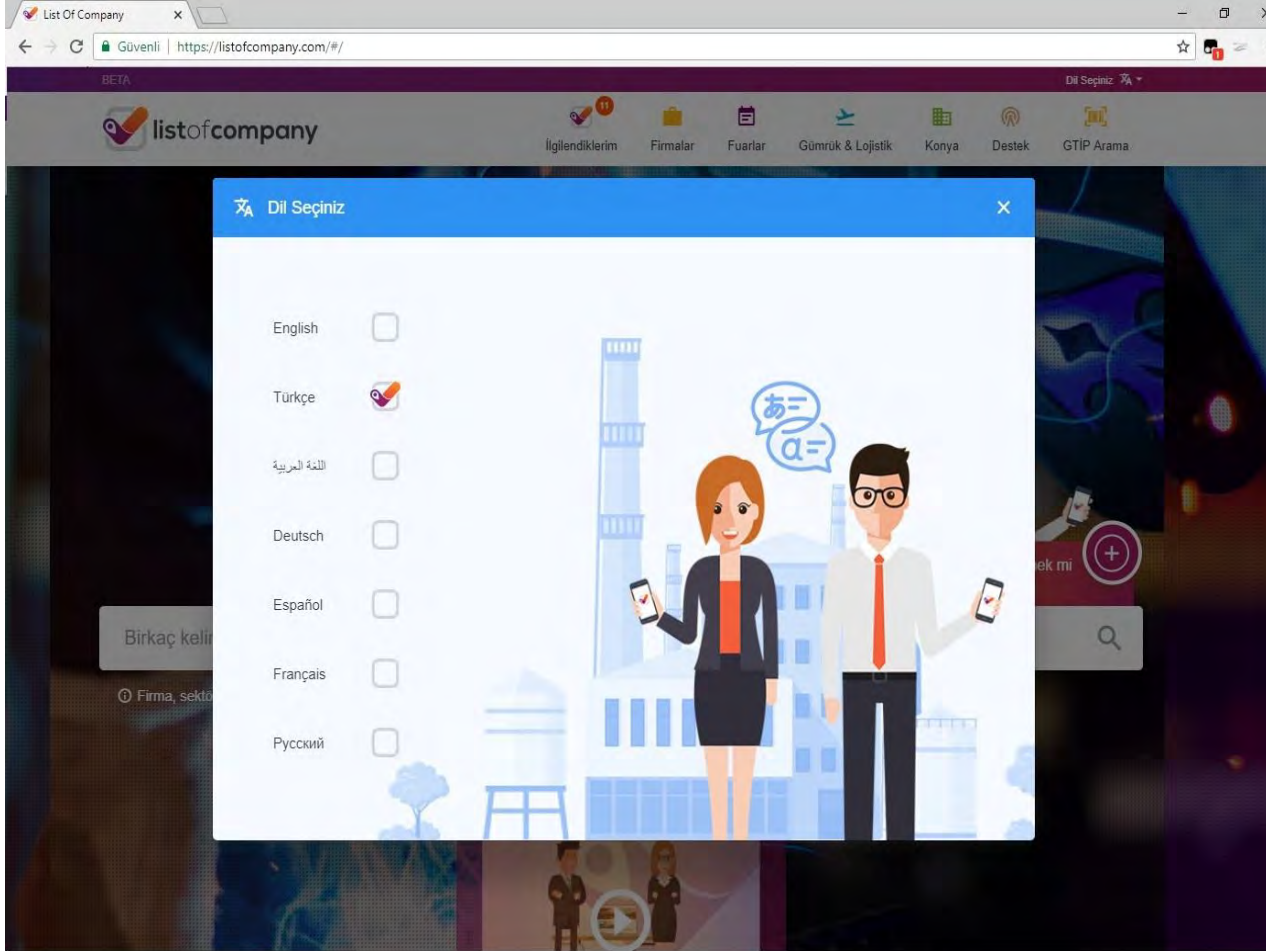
List Of Company ×

Güvenli | https://listofcompany.com/#/

BETA

Dil Seçiniz

listofcompany

11
İlgilendiklerim
Firmalar
Fuarlar
Gümrük & Lojistik
Konya
Destek
GTİP Arama

Dil Seçiniz ×

English

Türkçe

اللغة العربية

Deutsch

Español

Français

Русский

あ=
α=

Birkaç kelir

ⓘ Firma, sektö

ek mi